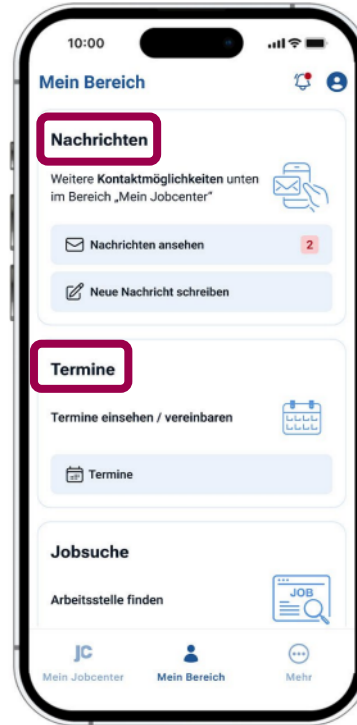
10:00

Mein Bereich

Nachrichten

Weitere Kontaktmöglichkeiten unten im Bereich „Mein Jobcenter"

Nachrichten ansehen 2

Neue Nachricht schreiben

Termine

Termine einsehen / vereinbaren

Termine

Jobsuche

Arbeitsstelle finden

JOB

JC
Mein Jobcenter

Mein Bereich

Mehr